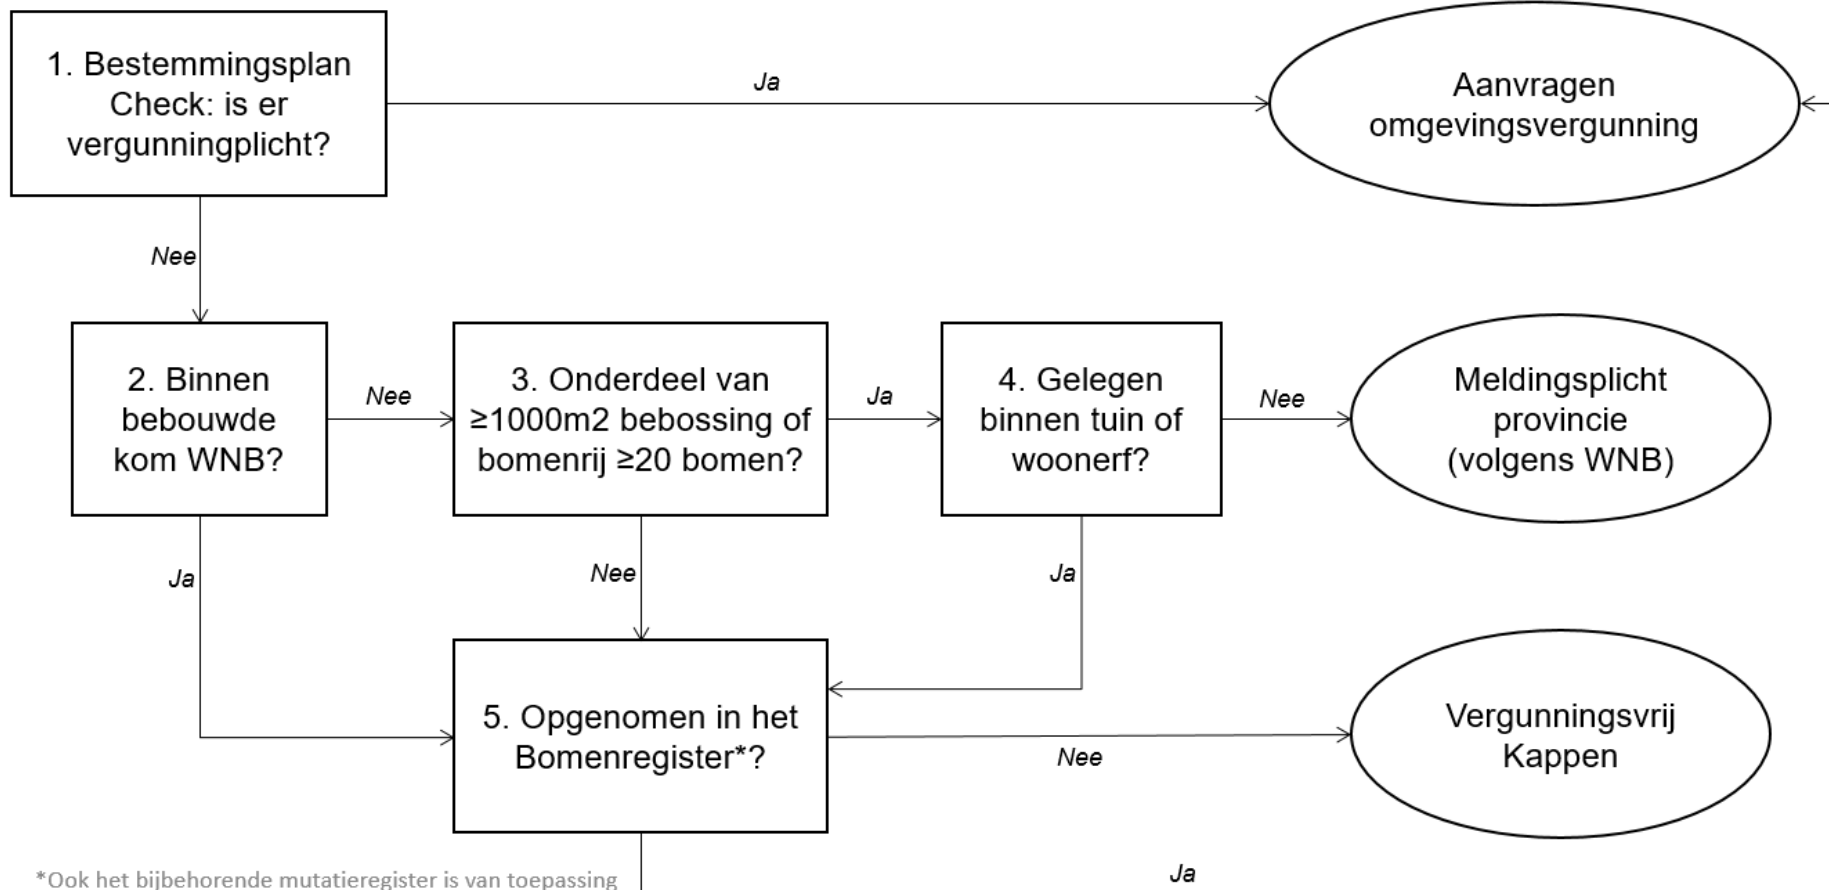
1. Bestemmingsplan Check: is er vergunningplicht?

Ja

Aanvragen omgevingsvergunning

Nee

2. Binnen bebouwde kom WNB?

Nee

3. Onderdeel van ≥1000m2 bebossing of bomenrij ≥20 bomen?

Ja

4. Gelegen binnen tuin of woonerf?

Nee

Meldingsplicht provincie (volgens WNB)

Ja

Nee

Ja

5. Opgenomen in het Bomenregister*?

Nee

Vergunningsvrij Kappen

*Ook het bijbehorende mutatieregister is van toepassing

Ja